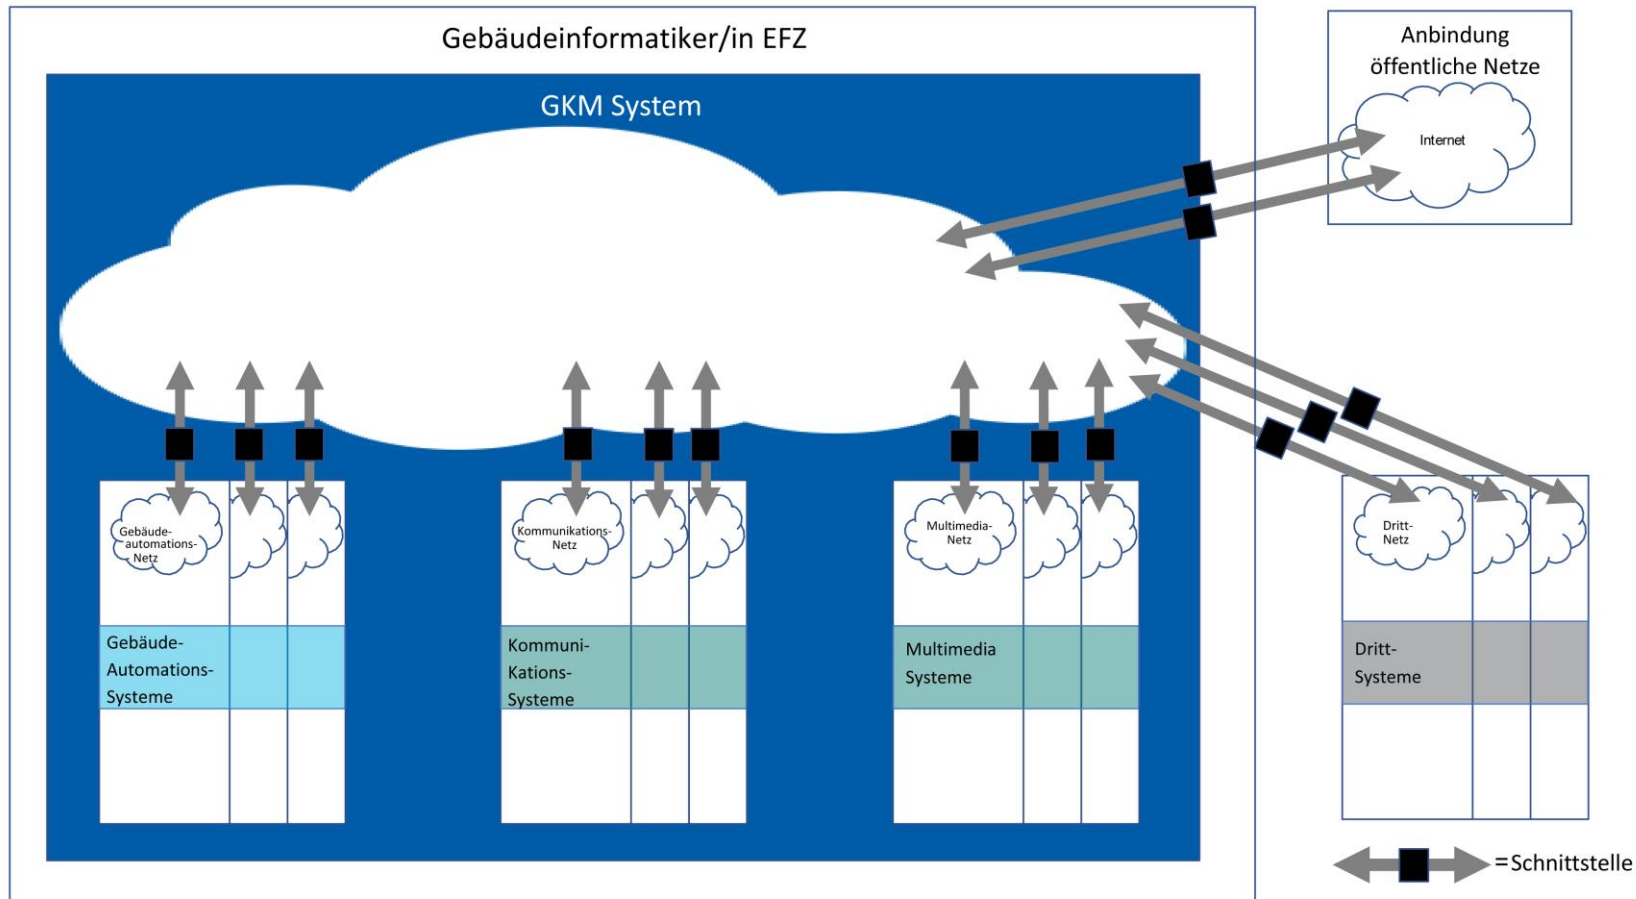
Gebäudeinformatiker/in EFZ

Anbindung öffentliche Netze

Internet

GKM System

Gebäude-automations-Netz

Kommunikations-Netz

Multimedia-Netz

Dritt-Netz

Gebäude-Automations-Systeme

Kommuni-Kations-Systeme

Multimedia Systeme

Dritt-Systeme

=Schnittstelle